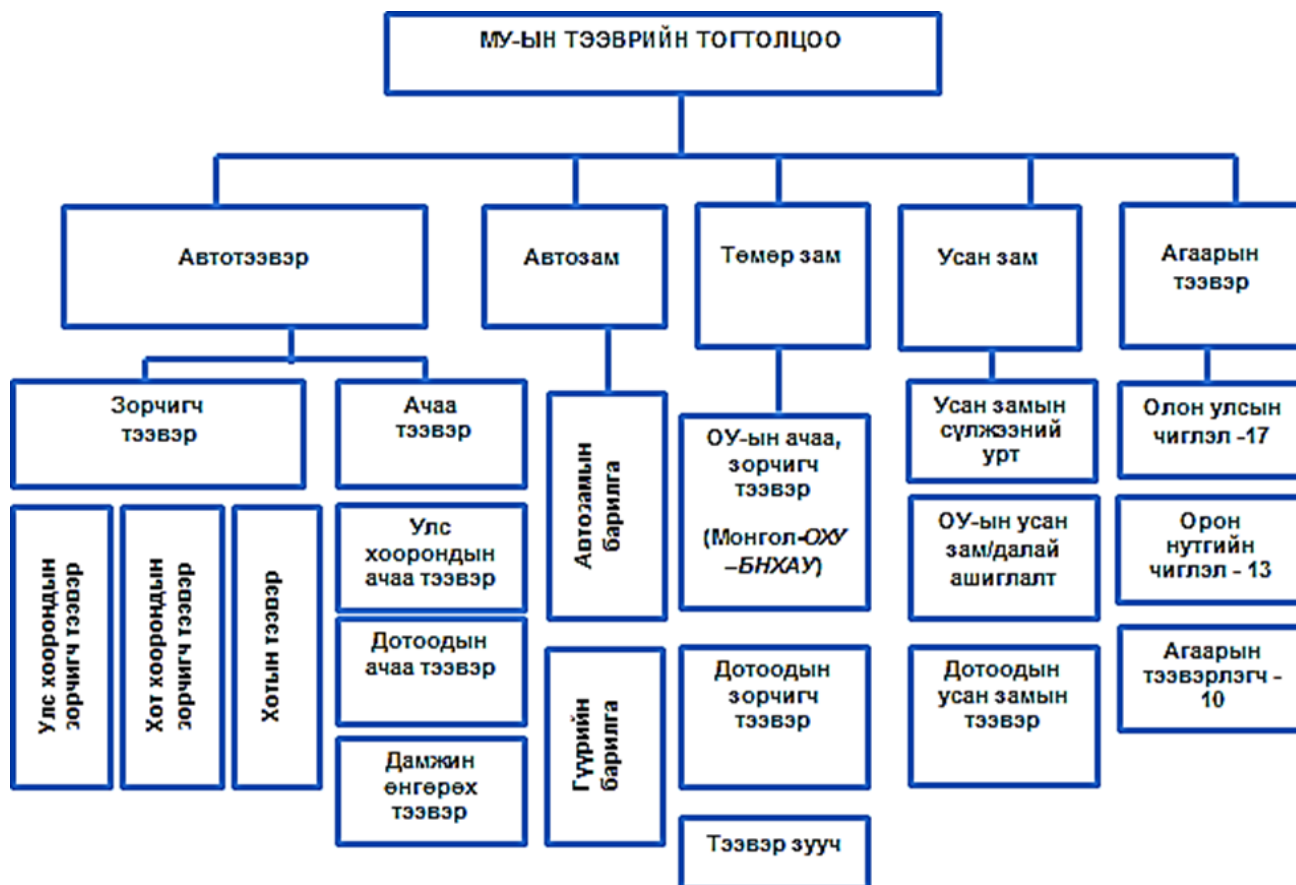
МУ-ЫН ТЭЭВРИЙН ТОГТОЛЦОО

Автотээвэр

Автозам

Төмөр зам

Усан зам

Агаарын тээвэр

Зорчигч тээвэр

Ачаа тээвэр

Улс хоорондын зорчигч тээвэр

Хот хоорондын зорчигч тээвэр

Хотын тээвэр

Улс хоорондын ачаа тээвэр

Дотоодын ачаа тээвэр

Дамжин өнгөрөх тээвэр

Автозамын барилга

Гүүрийн барилга

ОУ-ын ачаа, зорчигч тээвэр

(Монгол-ОХУ –БНХАУ)

Дотоодын зорчигч тээвэр

Тээвэр зууч

Усан замын сүлжээний урт

ОУ-ын усан зам/далай ашиглалт

Дотоодын усан замын тээвэр

Олон улсын чиглэл -17

Орон нутгийн чиглэл - 13

Агаарын тээвэрлэгч - 10